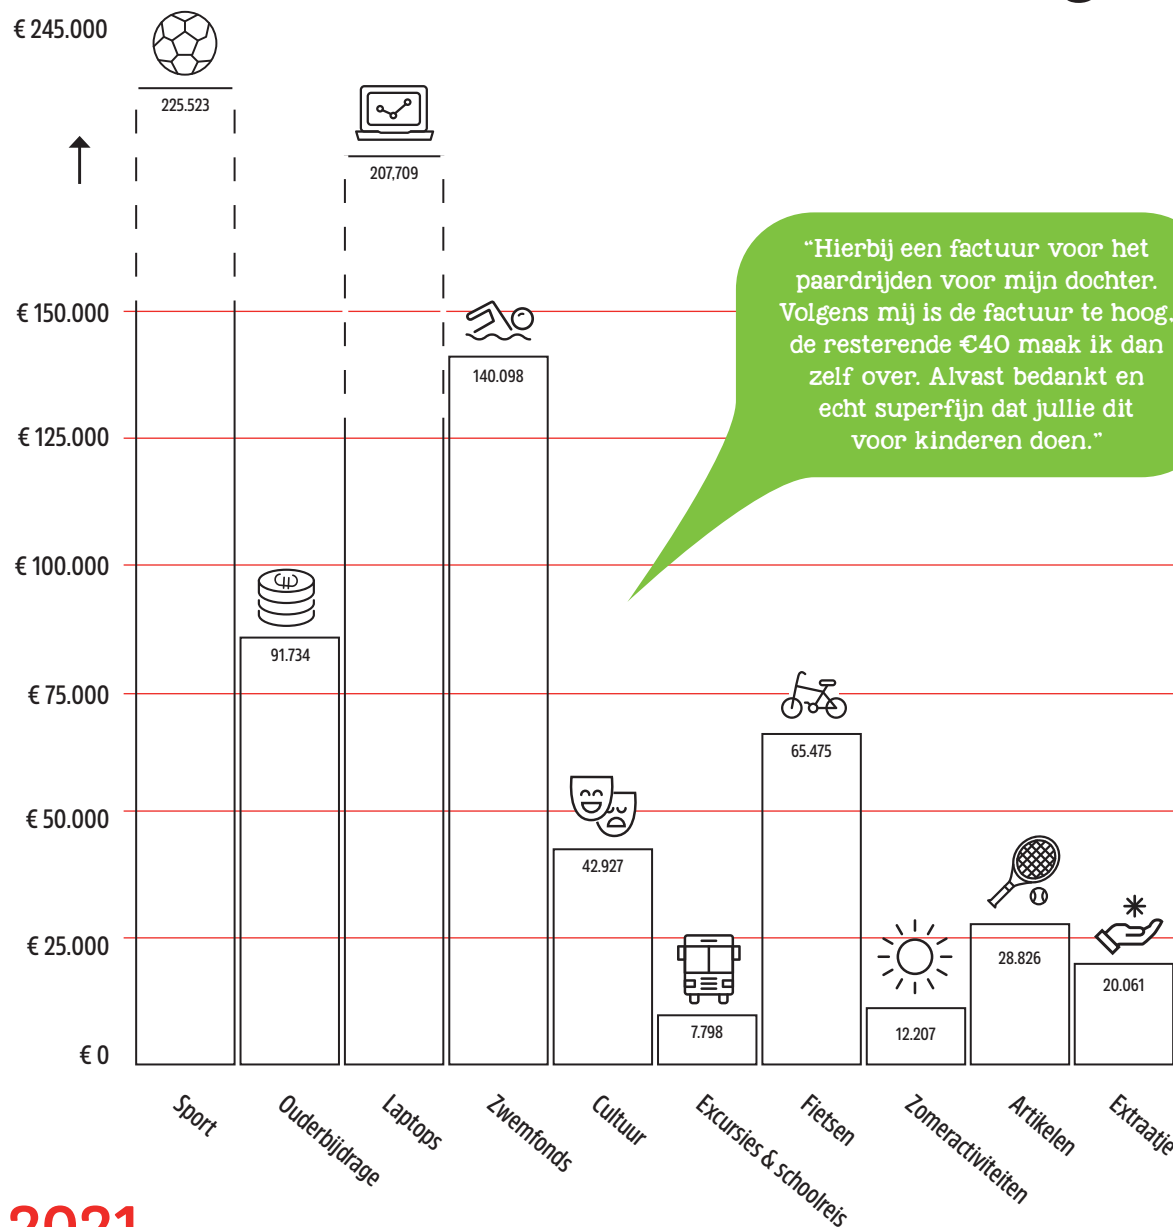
€ 245.000

225.523

207,709

€ 150.000

€ 125.000

€ 100.000

€ 75.000

€ 50.000

€ 25.000

€ 0

140.098

91.734

42.927

65.475

7.798

12.207

28.826

20.061

“Hierbij een factuur voor het paardrijden voor mijn dochter. Volgens mij is de factuur te hoog, de resterende €40 maak ik dan zelf over. Alvast bedankt en echt superfijn dat jullie dit voor kinderen doen.”

Sport

Ouderbijdrage

Laptops

Zwemfonds

Cultuur

Excursies & schoolreis

Fietsen

Zomeractiviteiten

Artikelen

Extraatje

2021